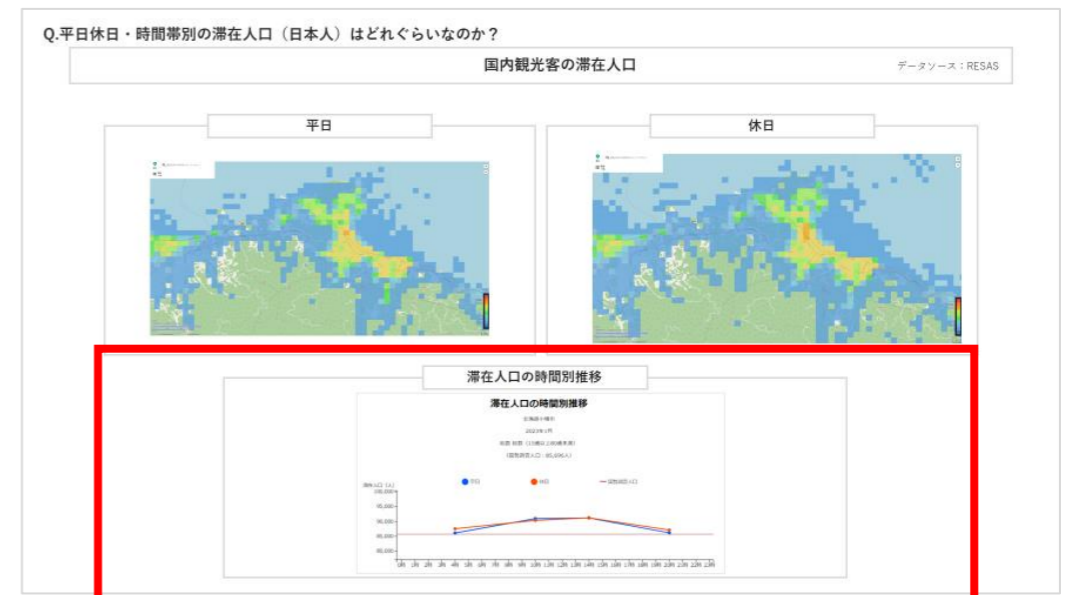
Q.平日休日・時間帯別の滞在人口（日本人）はどれぐらいなのか？

国内観光客の滞在人口

データソース：RESAS

平日

休日

滞在人口の時間別推移

滞在人口の時間別推移

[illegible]

2023年1月

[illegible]

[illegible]

平日

休日

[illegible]

滞在人口（人）

100,000

95,000

90,000

85,000

80,000

0時 1時 2時 3時 4時 5時 6時 7時 8時 9時 10時 11時 12時 13時 14時 15時 16時 17時 18時 19時 20時 21時 22時 23時